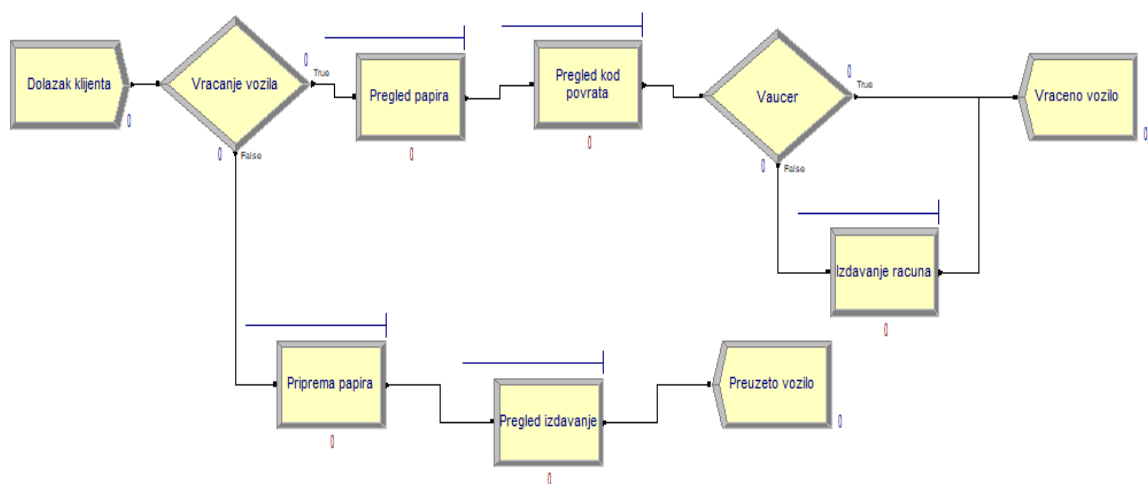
Dolazak klijenta
0
Vracanje vozila
0
True
0
False
Pregled papira
0
Pregled kod povrata
0
Vaucer
0
True
0
False
Vraceno vozilo
0
Izdavanje racuna
0
Priprema papira
0
Pregled izdavanje
0
Preuzeto vozilo
0